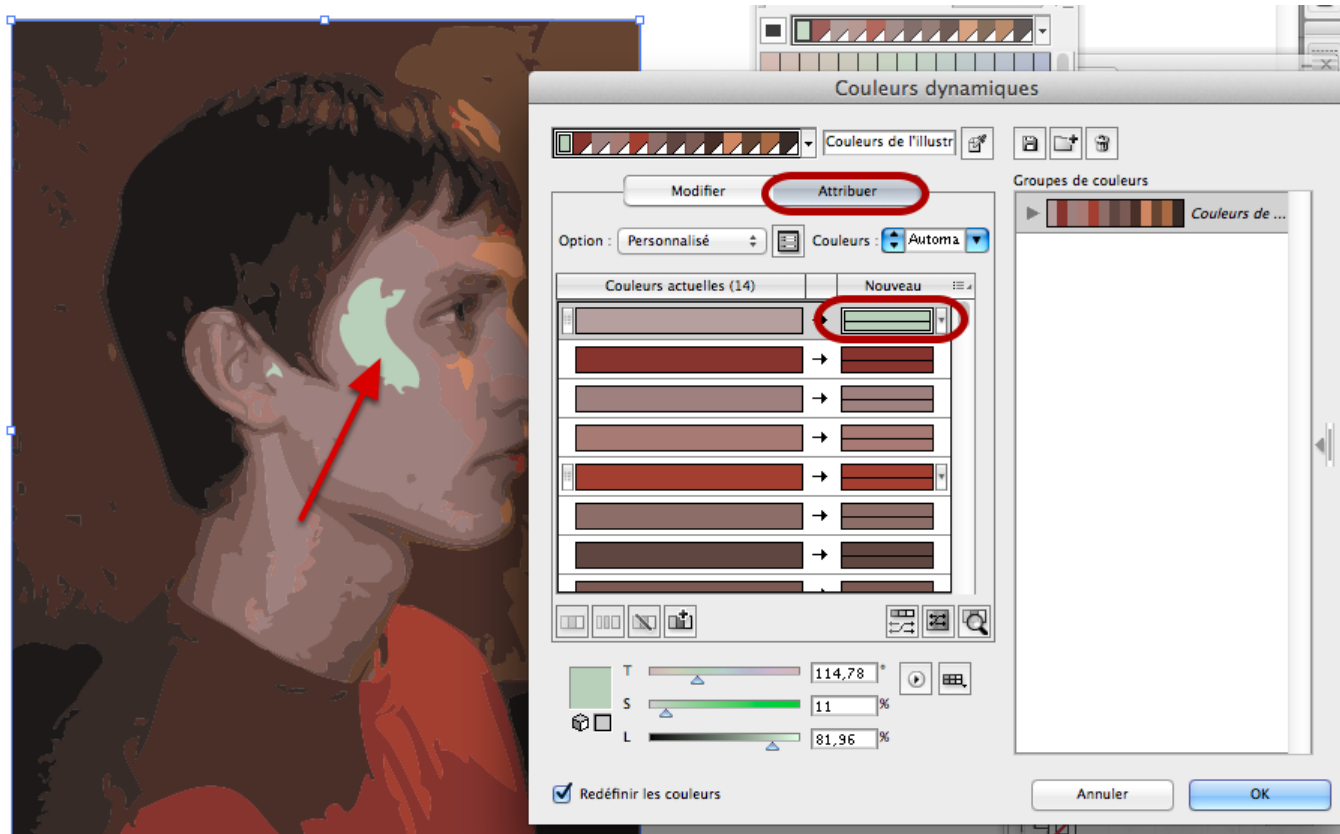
Couleurs dynamiques

Couleurs de l'illustr

Modifier

Attribuer

Groupes de couleurs

Couleurs de ...

Option : Personnalisé

Couleurs : Automa

Couleurs actuelles (14)

Nouveau

T 114,78 °

S 11 %

L 81,96 %

Redéfinir les couleurs

Annuler

OK